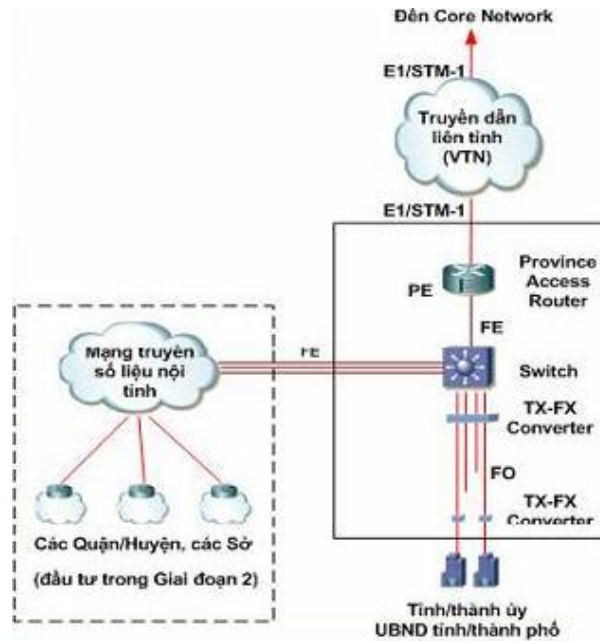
Đến Core Network

E1/STM-1

Truyền dẫn liên tỉnh (VTN)

E1/STM-1

PE

Province Access Router

FE

Mạng truyền số liệu nội tỉnh

FE

Switch

TX-FX Converter

FO

TX-FX Converter

Các Quận/Huyện, các Sở

(đầu tư trong Giai đoạn 2)

Tỉnh/thành ủy
UBND tỉnh/thành phố